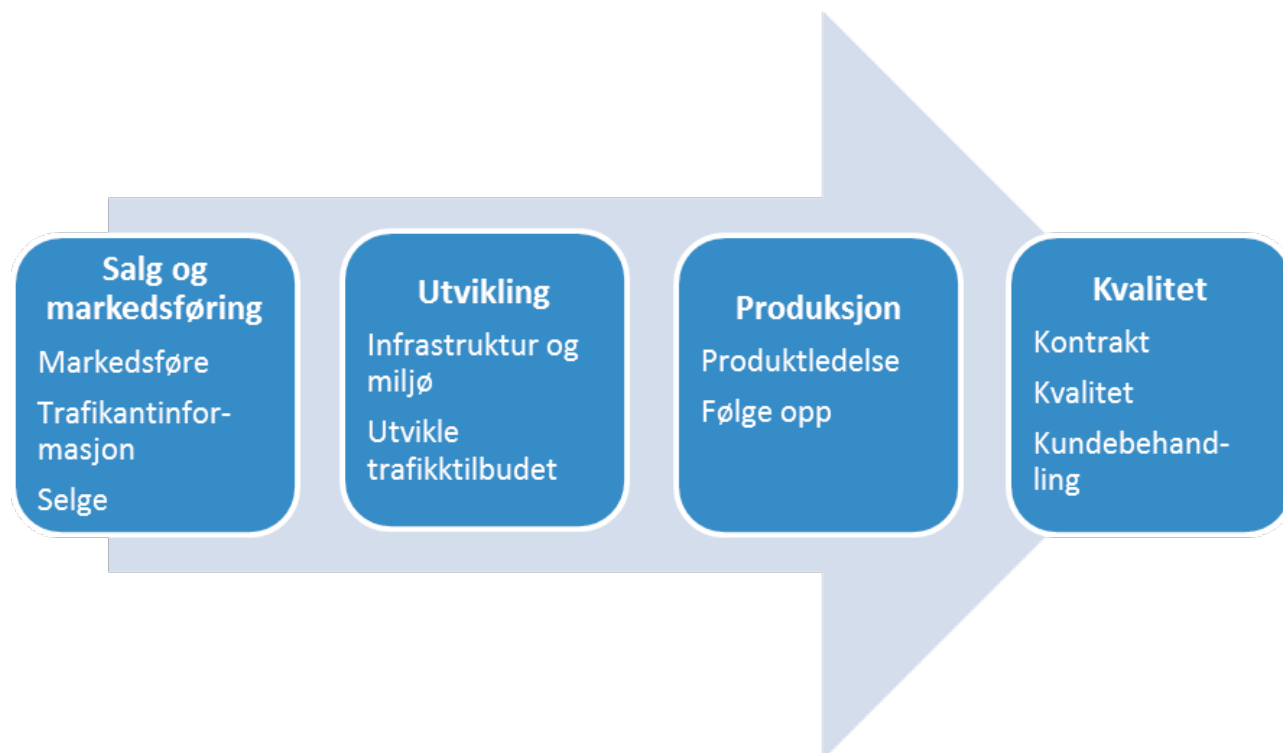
Salg og markedsføring

Markedsføre

Trafikantinformasjon

Selge

Utvikling

Infrastruktur og miljø

Utvikle trafikktilbudet

Produksjon

Produktledelse

Følge opp

Kvalitet

Kontrakt

Kvalitet

Kundebehandling